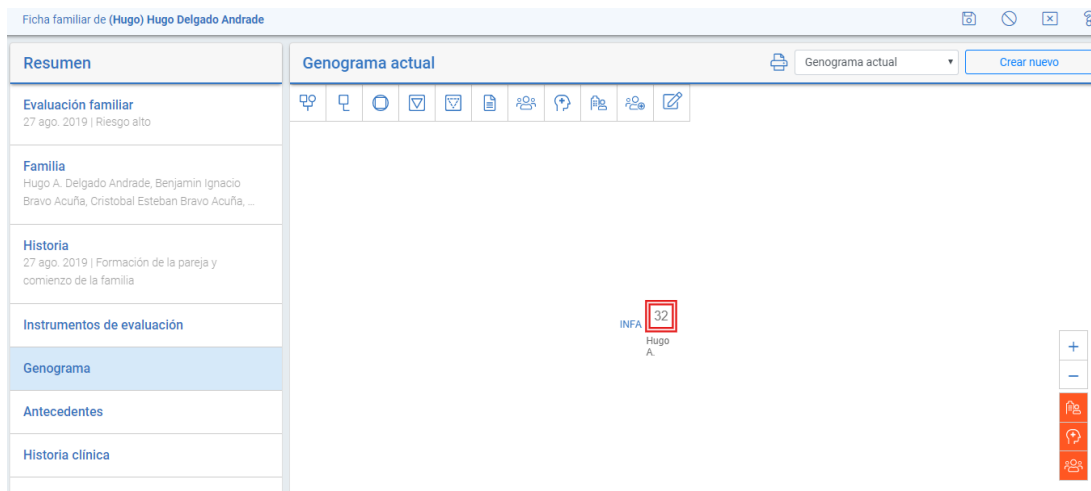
Ficha familiar de (Hugo) Hugo Delgado Andrade

Resumen

Evaluación familiar
27 ago. 2019 | Riesgo alto

Familia
Hugo A. Delgado Andrade, Benjamin Ignacio Bravo Acuña, Cristobal Esteban Bravo Acuña, ...

Historia
27 ago. 2019 | Formación de la pareja y comienzo de la familia

Instrumentos de evaluación

Genograma

Antecedentes

Historia clínica

Genograma actual

Genograma actual

Crear nuevo

INFA

32

Hugo A.

+

−